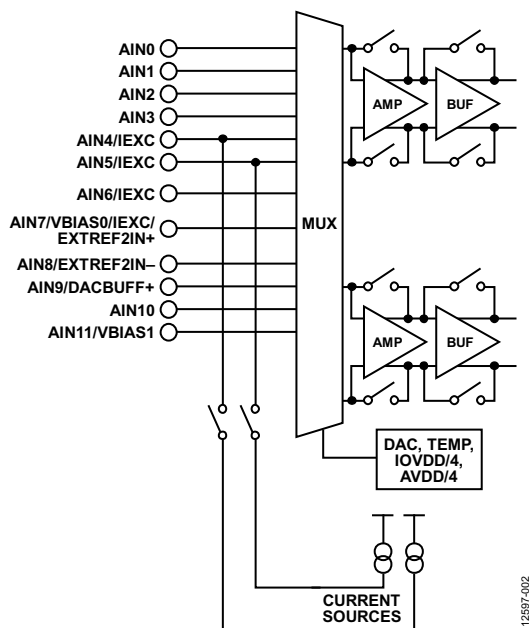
AIN0
AIN1
AIN2
AIN3
AIN4/IEXC
AIN5/IEXC
AIN6/IEXC
AIN7/VBIAS0/IEXC/EXTREF2IN+
AIN8/EXTREF2IN–
AIN9/DACBUFF+
AIN10
AIN11/VBIAS1

MUX

AMP
BUF
AMP
BUF

DAC, TEMP, IOVDD/4, AVDD/4

CURRENT SOURCES

12597-002